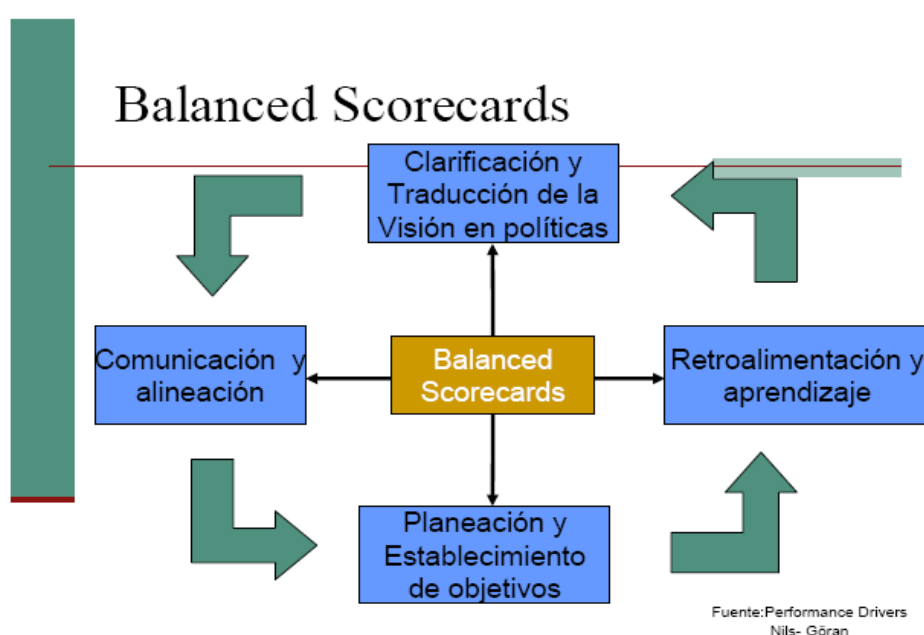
Balanced Scorecards

Clarificación y Traducción de la Visión en políticas

Comunicación y alineación

Balanced Scorecards

Retroalimentación y aprendizaje

Planeación y Establecimiento de objetivos

Fuente:Performance Drivers
Nils- Göran